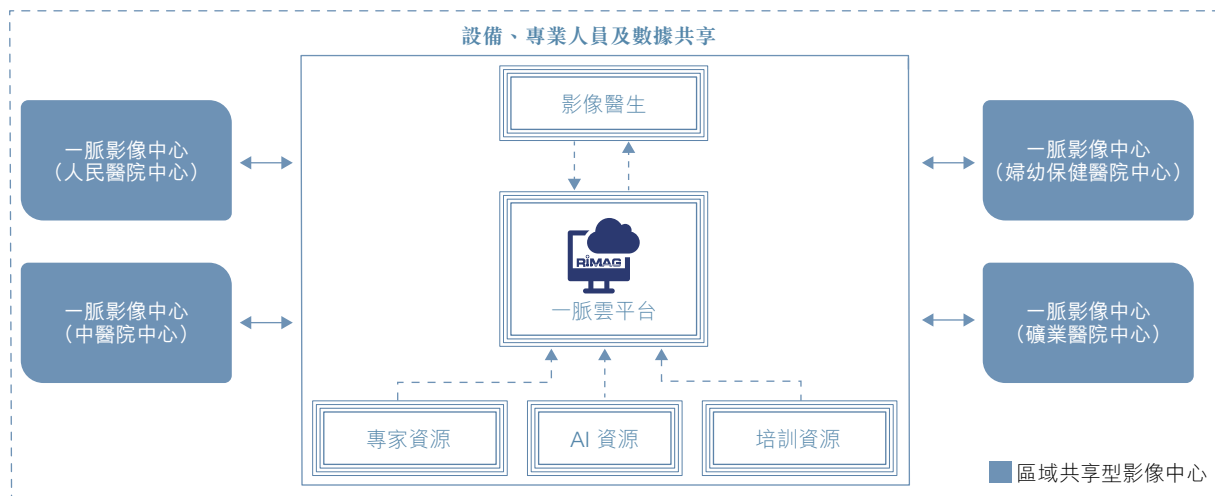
設備、專業人員及數據共享

一脈影像中心
（人民醫院中心）

一脈影像中心
（中醫院中心）

影像醫生

RIMAG

一脈雲平台

一脈影像中心
（婦幼保健醫院中心）

一脈影像中心
（礦業醫院中心）

專家資源

AI 資源

培訓資源

區域共享型影像中心